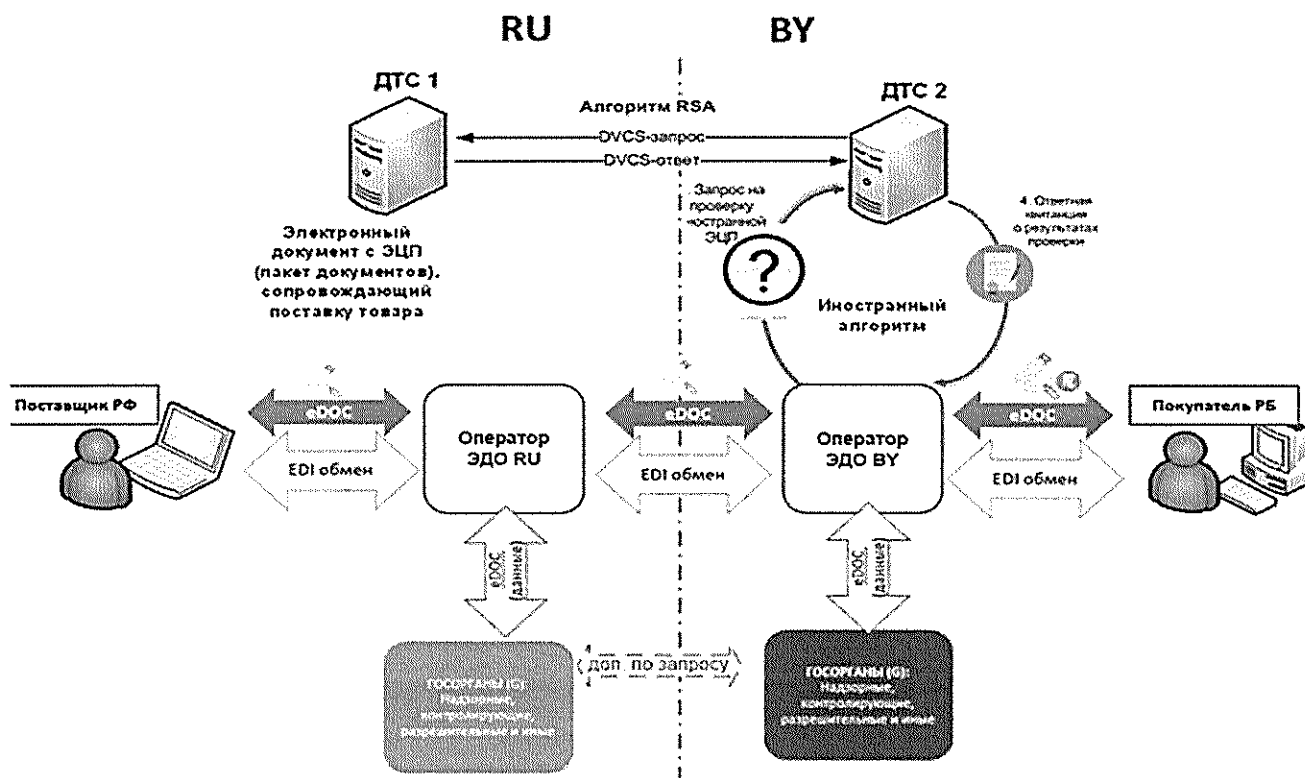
RU

BY

ДТС 1

Алгоритм RSA

ДТС 2

DVCS-запрос

DVCS-ответ

Запрос на проверку иностранной ЭЦП

4. Ответная квитанция о результатах проверки

Электронный документ с ЭЦП (пакет документов), сопровождающий поставку товара

Иностранный алгоритм

Поставщик РФ

eDOC

EDI обмен

Оператор ЭДО RU

eDOC

EDI обмен

Оператор ЭДО BY

eDOC

EDI обмен

Покупатель РБ

eDOC (данные)

eDOC (данные)

доп. по запросу

ГОСОРГАНЫ (G): Надзорные, контролирующие, разрешительные и иные

ГОСОРГАНЫ (G): Надзорные, контролирующие, разрешительные и иные